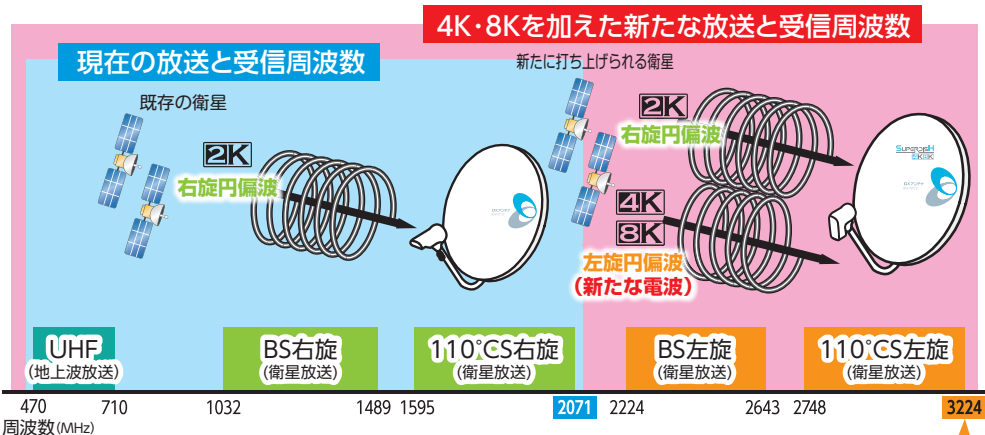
4K・8Kを加えた新たな放送と受信周波数

現在の放送と受信周波数

新たに打ち上げられる衛星

既存の衛星

2K
右旋円偏波

2K
右旋円偏波

4K
8K
左旋円偏波
（新たな電波）

UHF
（地上波放送）

BS右旋
（衛星放送）

110°CS右旋
（衛星放送）

BS左旋
（衛星放送）

110°CS左旋
（衛星放送）

470 710 1032 1489 1595 2071 2224 2643 2748 3224
周波数(MHz)